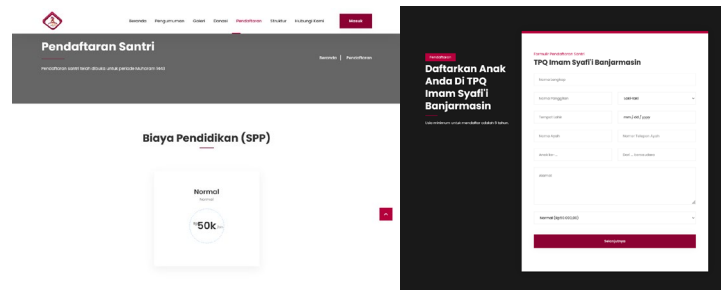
Beranda Pengumuman Galeri Donasi Pendaftaran Struktur Hubungi Kami Masuk

Pendaftaran Santri

Pendaftaran santri telah dibuka untuk periode tahun ini

Beranda | Pendaftaran

Biaya Pendidikan (SPP)

Normal

Normal

Rp 50k /bln

Pendaftaran

Daftarkan Anak Anda Di TPQ Imam Syafi'i Banjarmasin

Usia minimum untuk mendaftar adalah 5 tahun.

Formulir Pendaftaran Santri

TPQ Imam Syafi'i Banjarmasin

Nama Lengkap

Nama Panggilan

Laki-laki

Tempat Lahir

mm/dd/yyyy

Nama Wali

Nomor Telepon Wali

Anak ke-...

Dari ... Jumlah saudara

Alamat

Normal (Rp50.000/bln)

Selanjutnya